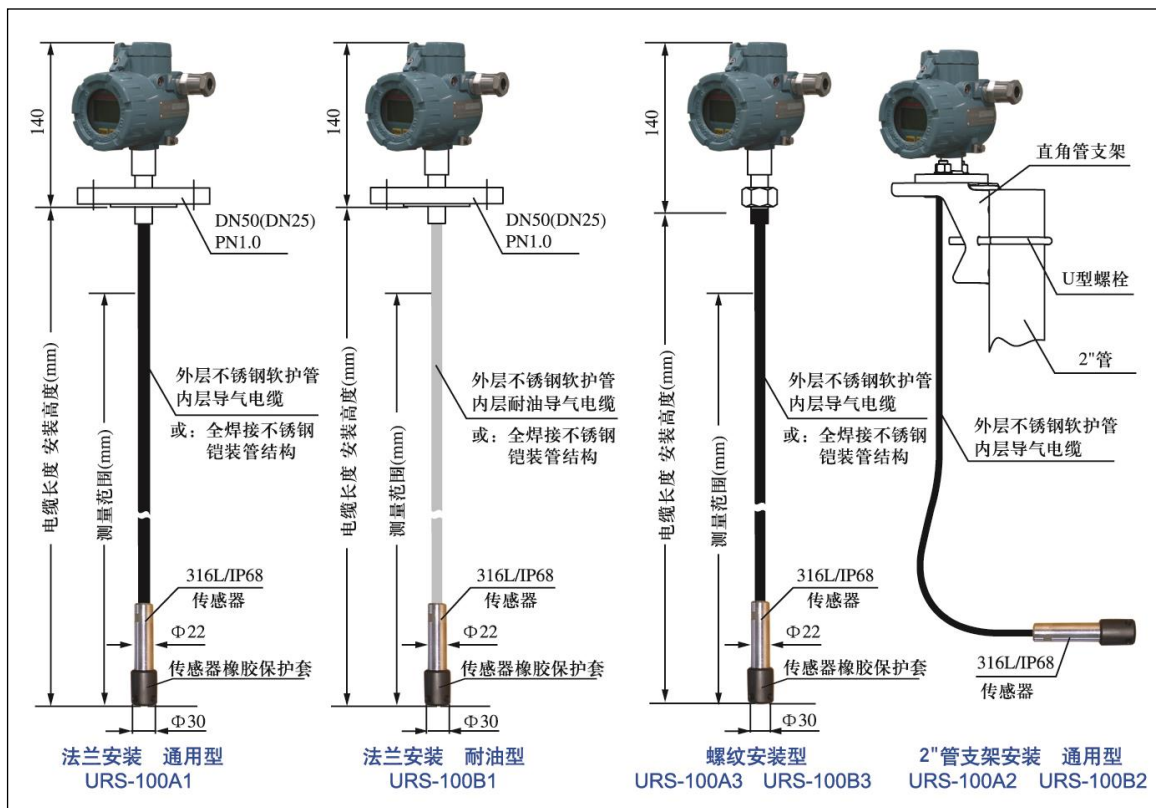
140

DN50(DN25)
PN1.0

电缆长度 安装高度(mm)

测量范围(mm)

外层不锈钢软护管
内层导气电缆

或：全焊接不锈钢
铠装管结构

316L/IP68
传感器

Φ22

传感器橡胶保护套

Φ30

法兰安装 通用型
URS-100A1

140

DN50(DN25)
PN1.0

电缆长度 安装高度(mm)

测量范围(mm)

外层不锈钢软护管
内层耐油导气电缆

或：全焊接不锈钢
铠装管结构

316L/IP68
传感器

Φ22

传感器橡胶保护套

Φ30

法兰安装 耐油型
URS-100B1

140

电缆长度 安装高度(mm)

测量范围(mm)

外层不锈钢软护管
内层导气电缆

或：全焊接不锈钢
铠装管结构

316L/IP68
传感器

Φ22

传感器橡胶保护套

Φ30

螺纹安装型
URS-100A3 URS-100B3

直角管支架

U型螺栓

2"管

外层不锈钢软护管
内层导气电缆

316L/IP68
传感器

2"管支架安装 通用型
URS-100A2 URS-100B2